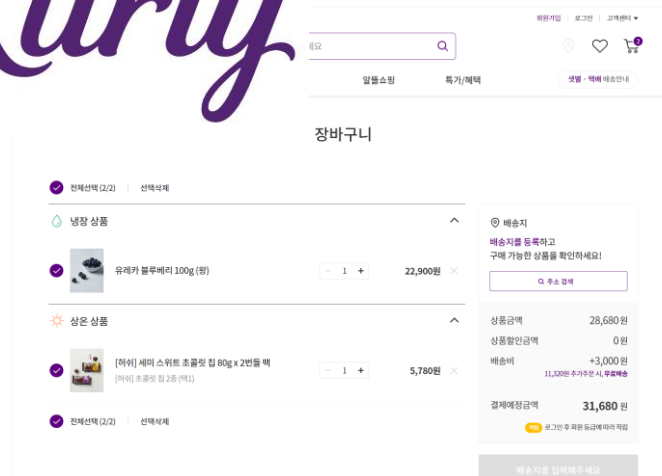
urly

회원가입 | 로그인 | 고객센터

요

알뜰쇼핑 특가/혜택 샛별 · 택배 배송안내

장바구니

전체선택 (2/2) | 선택삭제

냉장 상품

유레카 블루베리 100g (팩) 1 22,900원

상온 상품

[허쉬] 셰미 스위트 초콜릿 칩 80g x 2번들 팩
[허쉬] 초콜릿 칩 2종 (택1) 1 5,780원

전체선택 (2/2) | 선택삭제

배송지

배송지를 등록하고
구매 가능한 상품을 확인하세요!

주소 검색

상품금액 28,680 원
상품할인금액 0 원
배송비 +3,000 원
11,320원 추가주문 시, 무료배송

결제예정금액 31,680 원

적립 로그인 후 회원 등급에 따라 적립

배송지를 입력해주세요